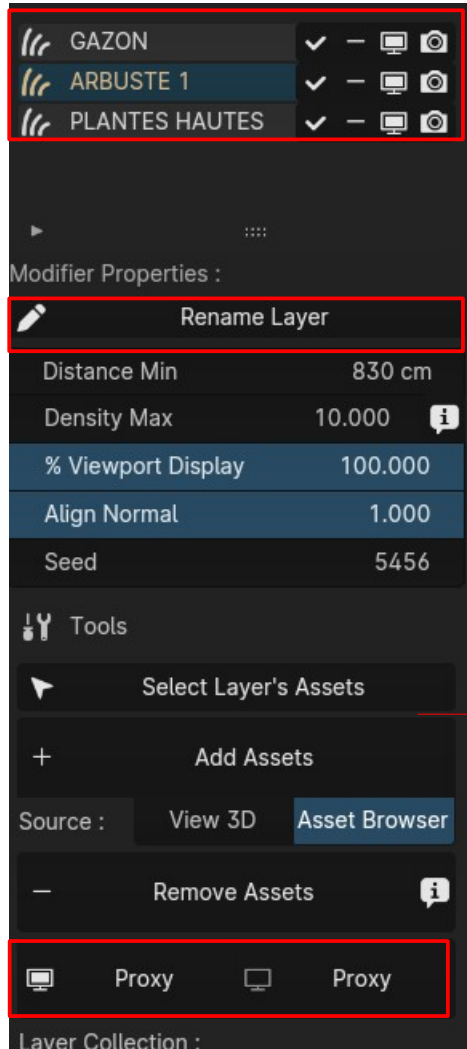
GAZON
ARBUSTE 1
PLANTES HAUTES

Modifier Properties :

Rename Layer

| Distance Min | 830 cm |
|---|---|
| Density Max | 10.000 |
| % Viewport Display | 100.000 |
| Align Normal | 1.000 |
| Seed | 5456 |

Tools

Select Layer's Assets

Add Assets

Source : View 3D Asset Browser

Remove Assets

Proxy Proxy

Layer Collection :